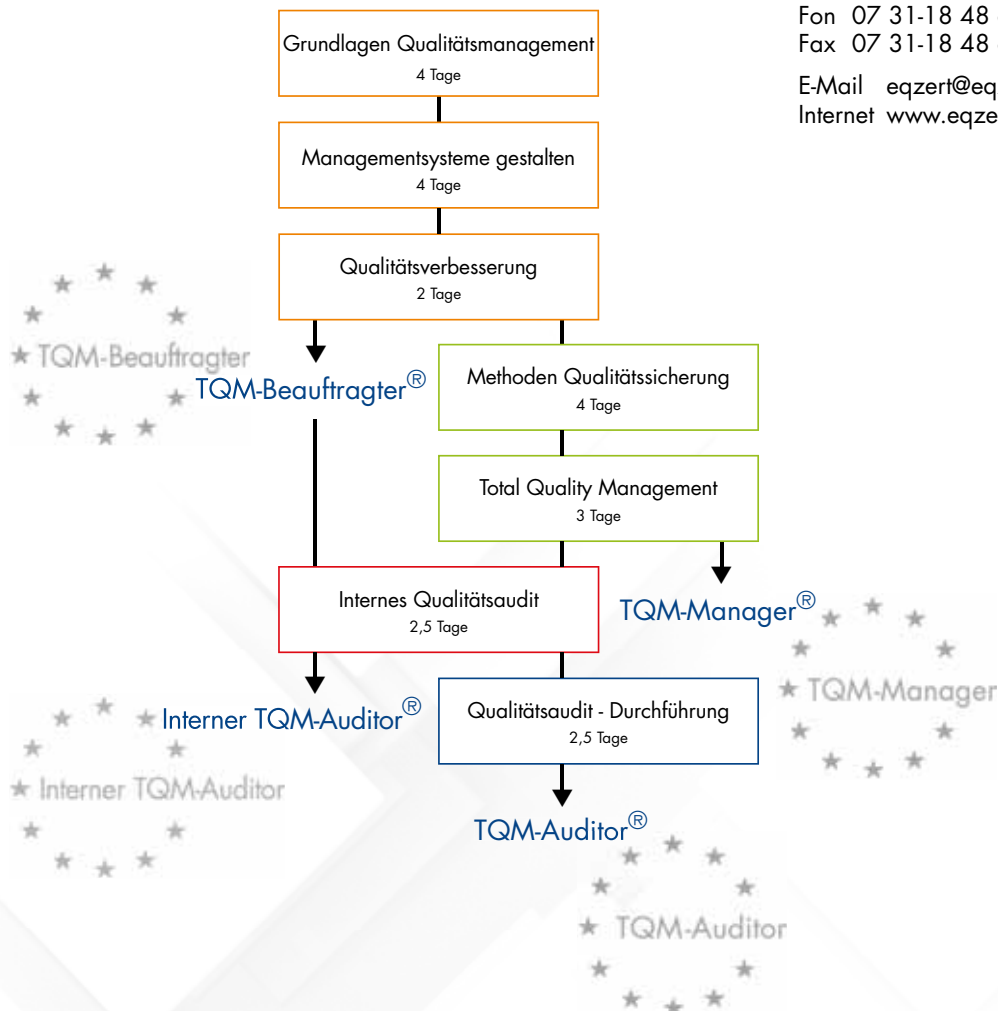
Fon 07 31-18 48 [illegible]
Fax 07 31-18 48 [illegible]

E-Mail eqzert@eq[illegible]
Internet www.eqze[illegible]

Grundlagen Qualitätsmanagement
4 Tage

Managementsysteme gestalten
4 Tage

Qualitätsverbesserung
2 Tage

TQM-Beauftragter

TQM-Beauftragter®

Methoden Qualitätssicherung
4 Tage

Total Quality Management
3 Tage

Internes Qualitätsaudit
2,5 Tage

TQM-Manager®

TQM-Manager

Interner TQM-Auditor®

Interner TQM-Auditor

Qualitätsaudit - Durchführung
2,5 Tage

TQM-Auditor®

TQM-Auditor